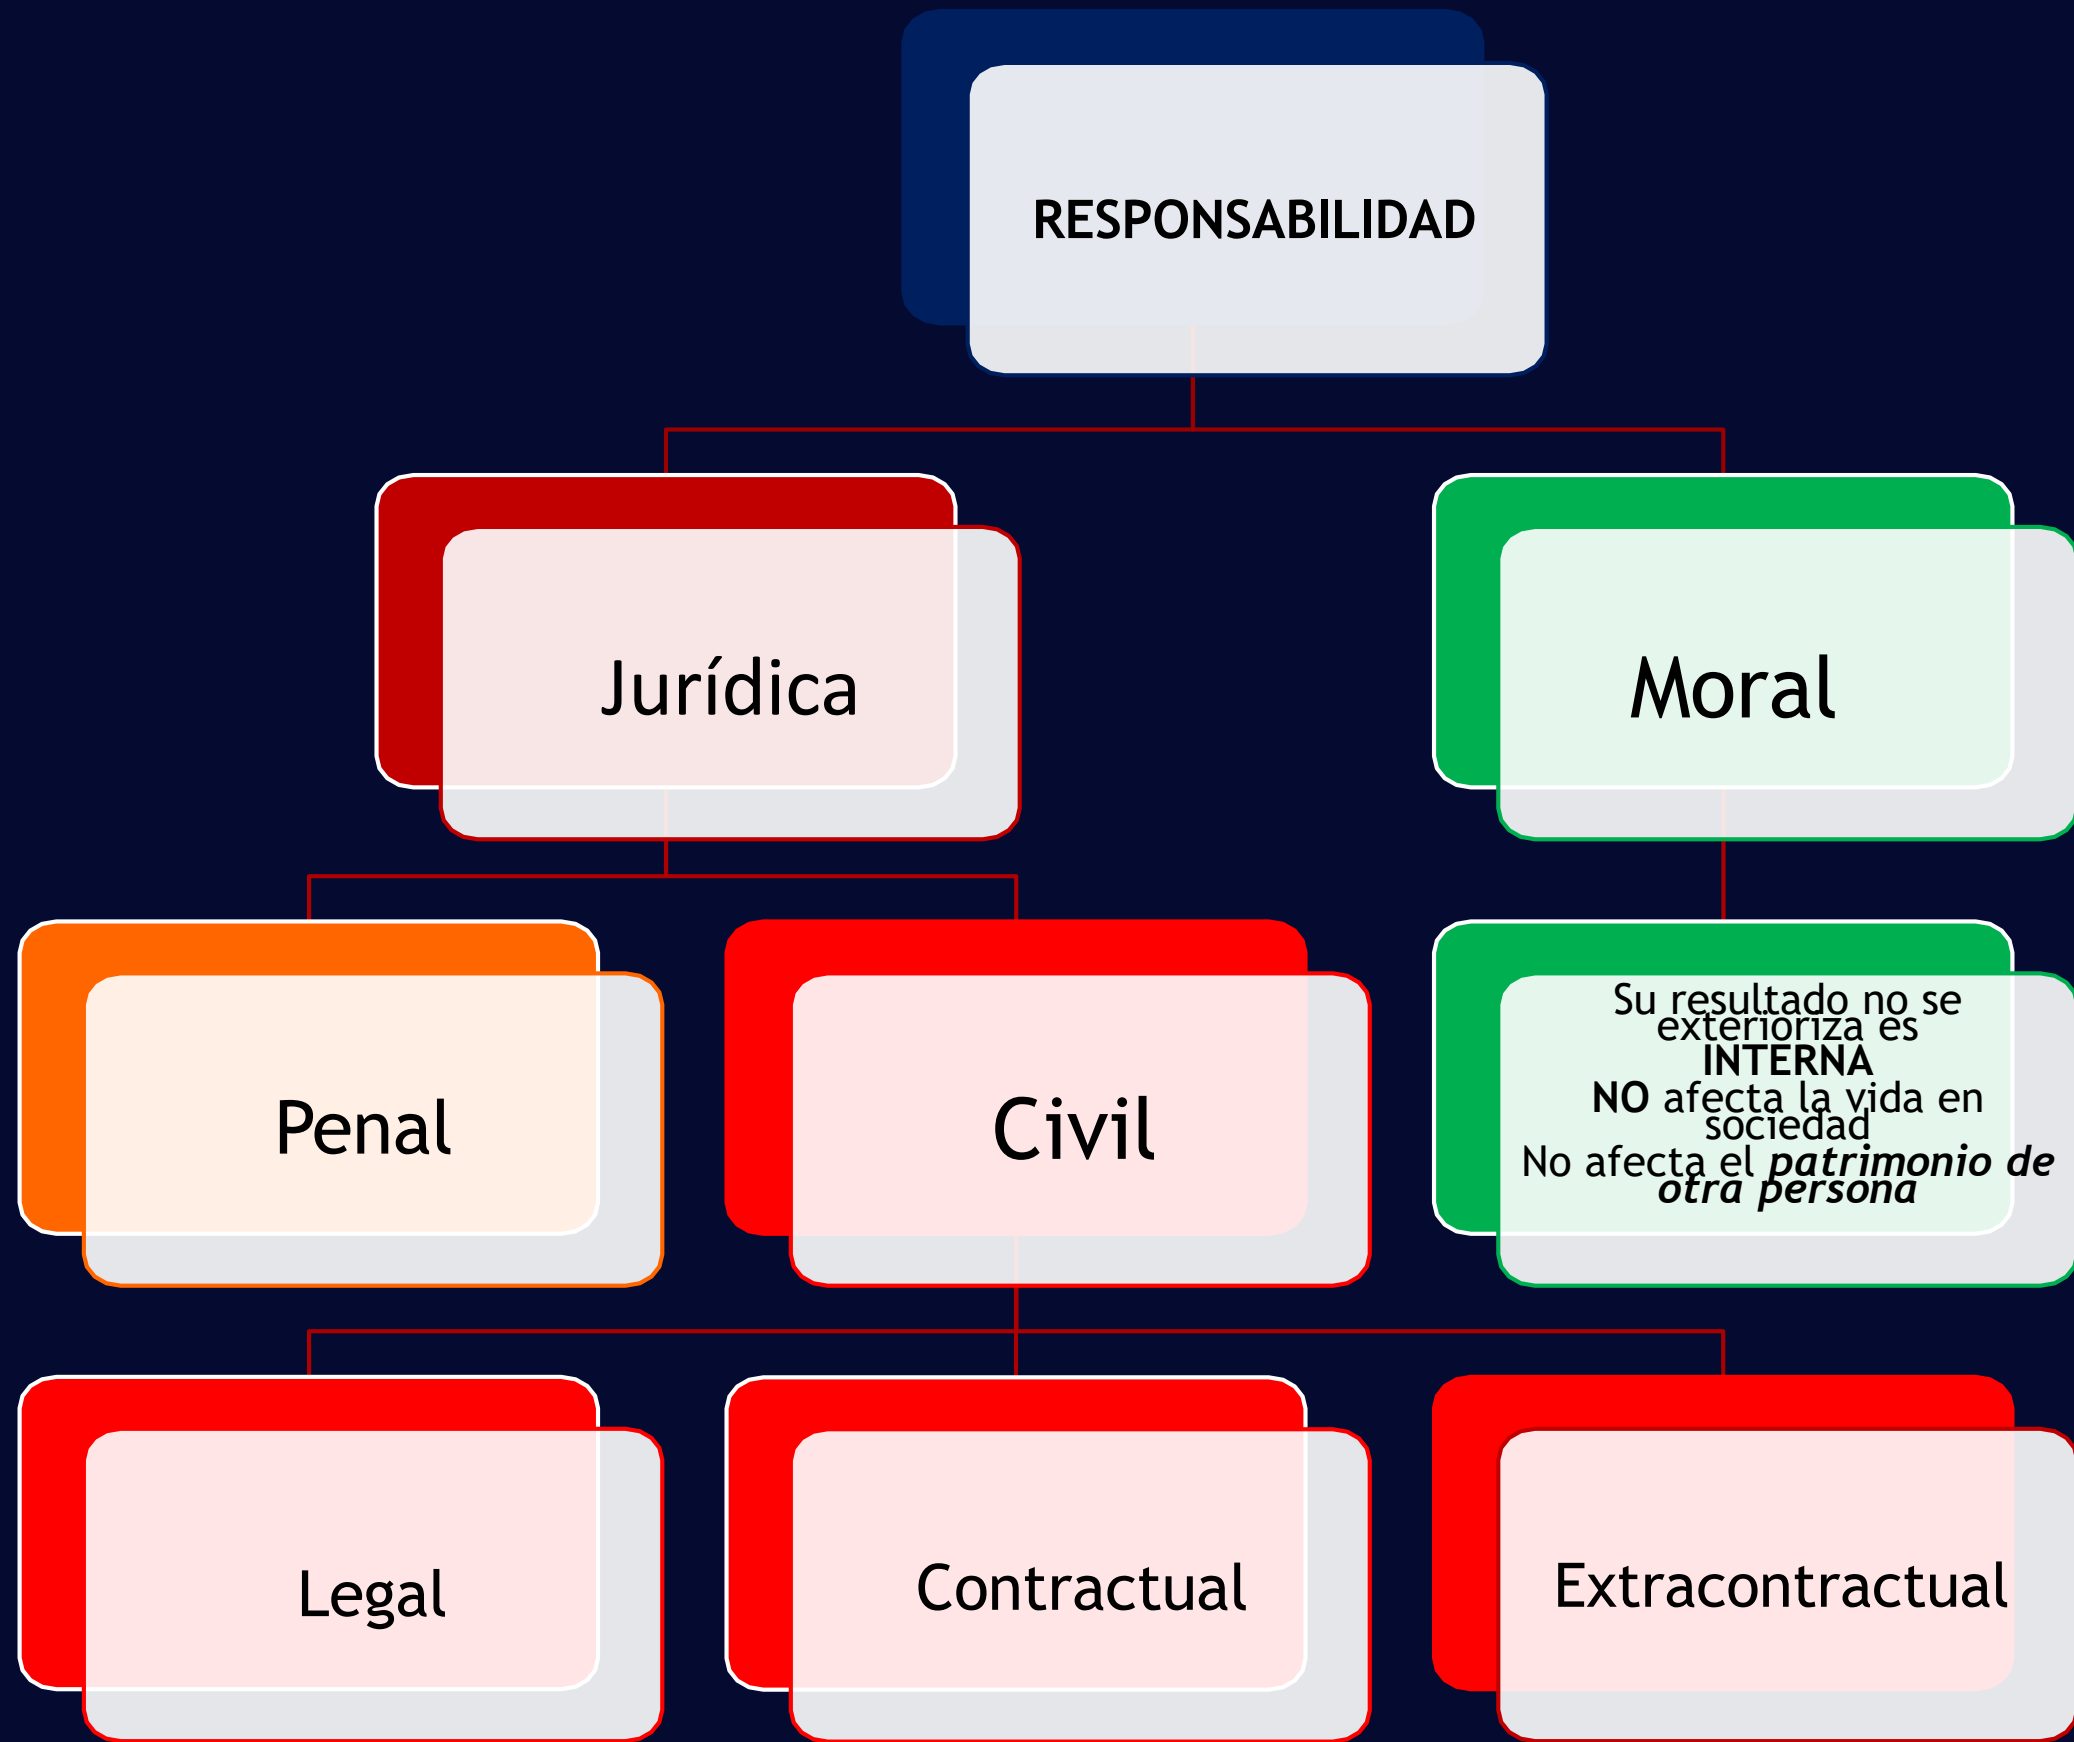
RESPONSABILIDAD

Jurídica

Moral

Penal

Civil

Su resultado no se exterioriza es **INTERNA**
**NO** afecta la vida en sociedad
No afecta el ***patrimonio de otra persona***

Legal

Contractual

Extracontractual